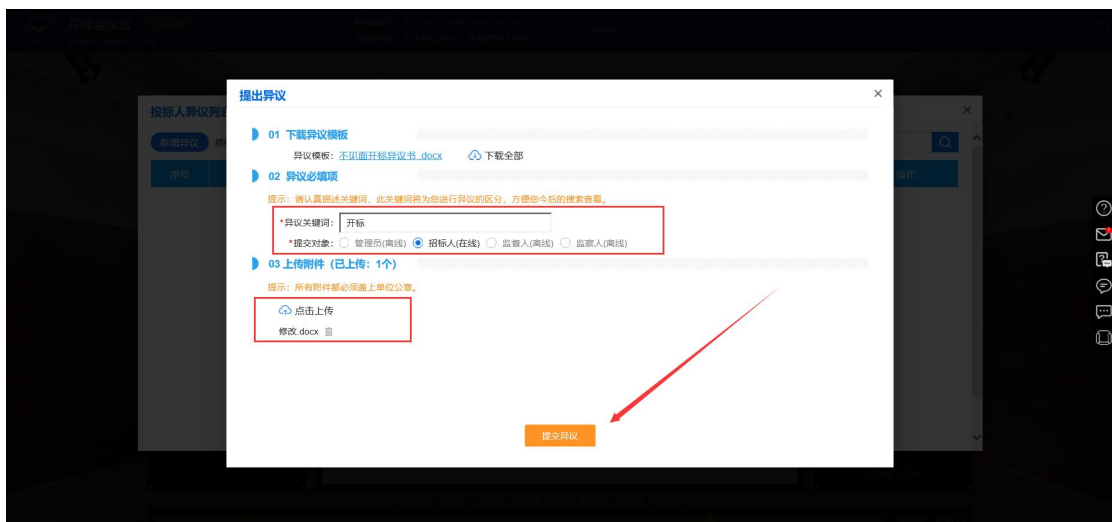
提出异议

01 下载异议模板

异议模板：不见面开标异议书.docx 下载全部

02 异议必填项

提示：请认真描述关键词，此关键词将为您进行异议的区分，方便您今后的搜索查看。

*异议关键词：开标

*提交对象：管理员(离线) 招标人(在线) 监督人(离线) 监察人(离线)

03 上传附件（已上传：1个）

提示：所有附件都必须盖上单位公章。

点击上传

修改.docx

提交异议

投标人异议列表

新增异议

序号

操作

开标会议区